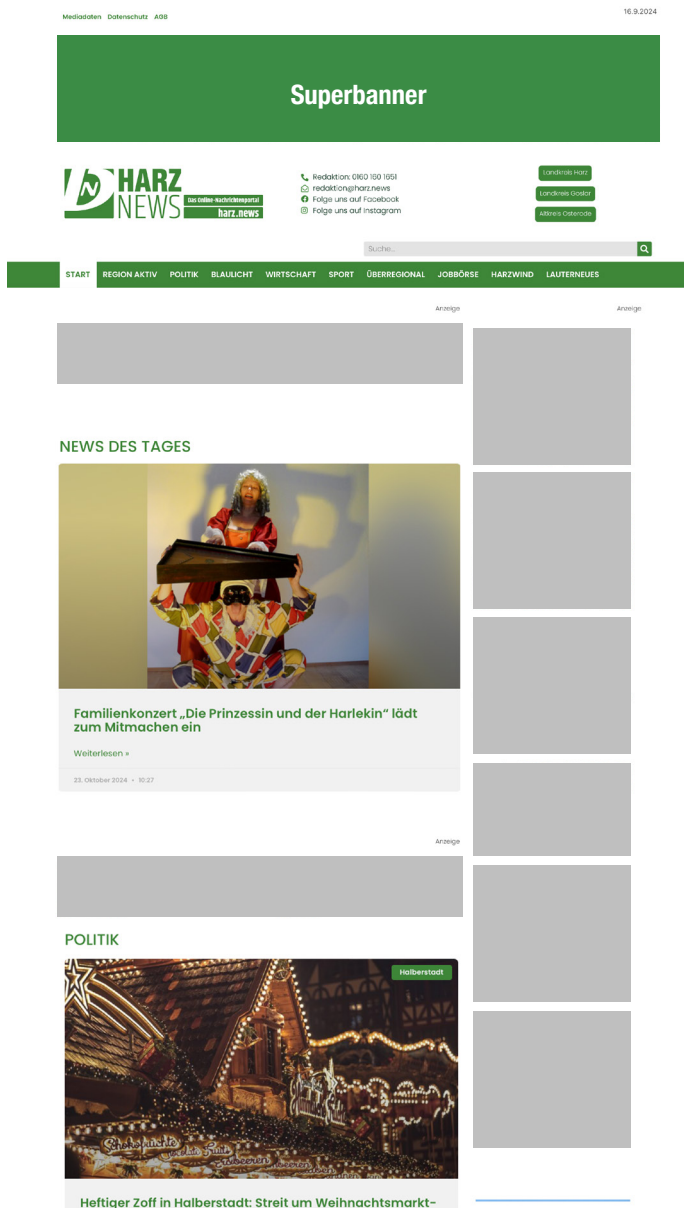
Mediadaten Datenschutz AGB

16.9.2024

Superbanner

HARZ NEWS
Das Online-Nachrichtenportal
harz.news

Redaktion: 0160 150 1651
redaktion@harz.news
Folge uns auf Facebook
Folge uns auf Instagram

Landkreis Harz
Landkreis Goslar
Altkreis Osterode

Suche...

START REGION AKTIV POLITIK BLAULICHT WIRTSCHAFT SPORT ÜBERREGIONAL JOBBÖRSE HARZWIND LAUTERNEUES

Anzeige

Anzeige

NEWS DES TAGES

Familienkonzert „Die Prinzessin und der Harlekin“ lädt zum Mitmachen ein

Weiterlesen »

23. Oktober 2024 • 10:27

Anzeige

POLITIK

Halberstadt

Heftiger Zoff in Halberstadt: Streit um Weihnachtsmarkt-